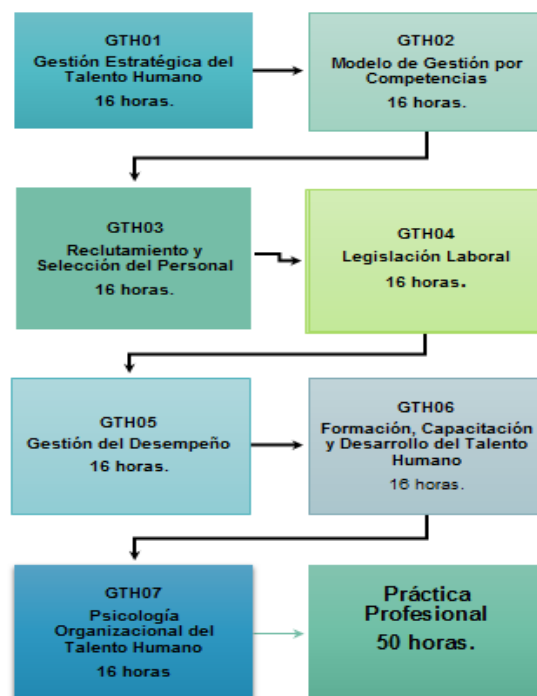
GTH01
Gestión Estratégica del Talento Humano
16 horas.

GTH02
Modelo de Gestión por Competencias
16 horas.

GTH03
Reclutamiento y Selección del Personal
16 horas.

GTH04
Legislación Laboral
16 horas.

GTH05
Gestión del Desempeño
16 horas.

GTH06
Formación, Capacitación y Desarrollo del Talento Humano
16 horas.

GTH07
Psicología Organizacional del Talento Humano
16 horas

Práctica Profesional
50 horas.